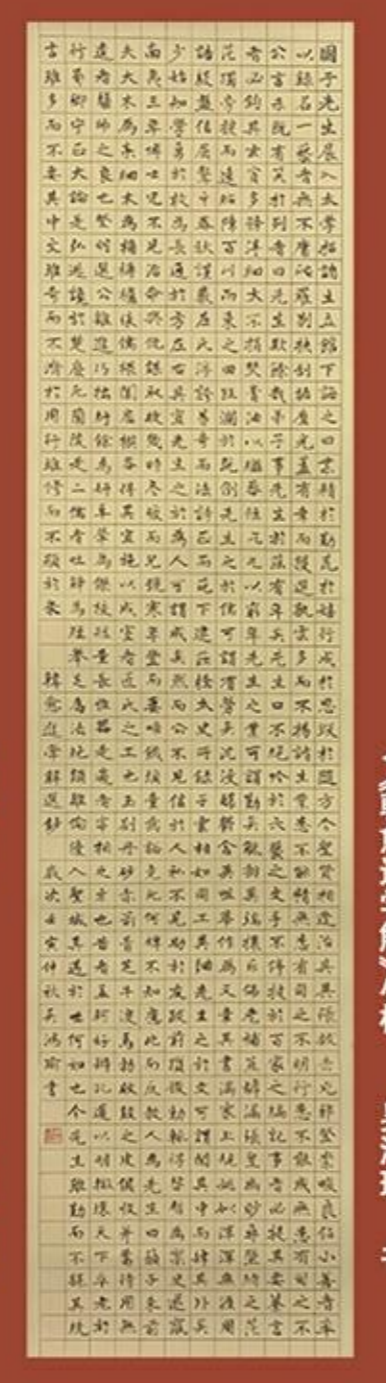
國子先生晨入太學招諸生立館下誨之曰業精於勤荒於嬉行成於思毀於隨方今聖賢相逢治具畢張拔去凶邪登崇畯良占小善者率以錄名一藝者無不庸爬羅剔抉刮垢磨光蓋有幸而獲選孰云多而不揚諸生業患不能精無患有司之不明行患不能成無患有司之不公言未既有笑於列者曰先生欺余哉弟子事先生於茲有年矣先生口不絕吟於六藝之文手不停披於百家之編紀事者必提其要纂言者必鉤其玄貪多務得細大不捐焚膏油以繼晷恒兀兀以窮年先生之業可謂勤矣觝排異端攘斥佛老補苴罅漏張皇幽眇尋墜緒之茫茫獨旁搜而遠紹障百川而東之迴狂瀾於既倒先生之於儒可謂有勞矣沉浸醲郁含英咀華作為文章其書滿家上規姚姒渾渾無涯周誥殷盤佶屈聱牙春秋謹嚴左氏浮誇易奇而法詩正而葩下逮莊騷太史所錄子雲相如同工異曲先生之於文可謂閎其中而肆其外矣少始知學勇於敢為長通於方左右具宜先生之於為人可謂成矣然而公不見信於人私不見助於友跋前躓後動輒得咎暫為御史遂竄南夷三年博士冗不見治命與仇謀取敗幾時冬暖而兒號寒年豐而妻啼飢頭童齒豁竟死何裨不知慮此反教人為先生曰吁子來前夫大木為杗細木為桷欐櫨侏儒椳闑扂楔各得其宜施以成室者匠氏之工也玉札丹砂赤箭青芝牛溲馬勃敗鼓之皮俱收並蓄待用無遺者醫師之良也登明選公雜進巧拙紆餘為妍卓犖為傑校短量長惟器是適者宰相之方也昔者孟軻好辯孔道以明轍環天下卒老於行荀卿守正大論是弘逃讒於楚廢死蘭陵是二儒者吐辭為經舉足為法絕類離倫優入聖域其遇於世何如也今先生學雖勤而不繇其統言雖多而不要其中文雖奇而不濟於用行雖修而不顯於衆

韓愈進學解選抄

歲次壬寅仲秋吳鴻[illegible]書